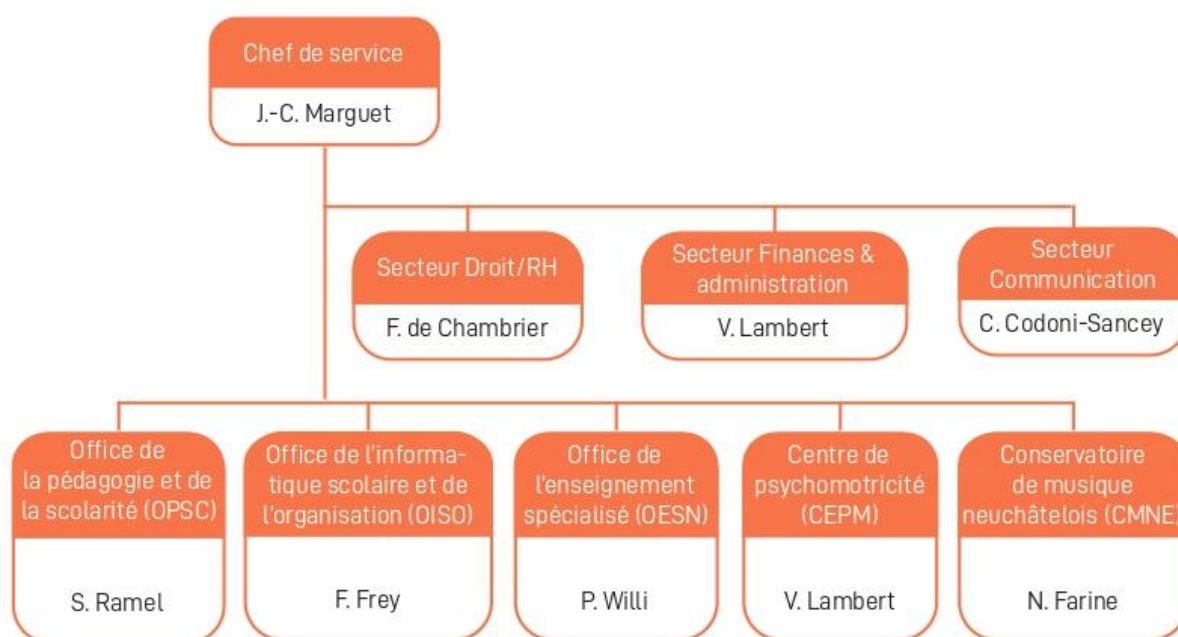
Chef de service

J.-C. Marguet

Secteur Droit/RH

F. de Chambrier

Secteur Finances & administration

V. Lambert

Secteur Communication

C. Codoni-Sancey

Office de la pédagogie et de la scolarité (OPSC)

S. Ramel

Office de l'informatique scolaire et de l'organisation (OISO)

F. Frey

Office de l'enseignement spécialisé (OESN)

P. Willi

Centre de psychomotricité (CEPM)

V. Lambert

Conservatoire de musique neuchâtelois (CMNE

N. Farine